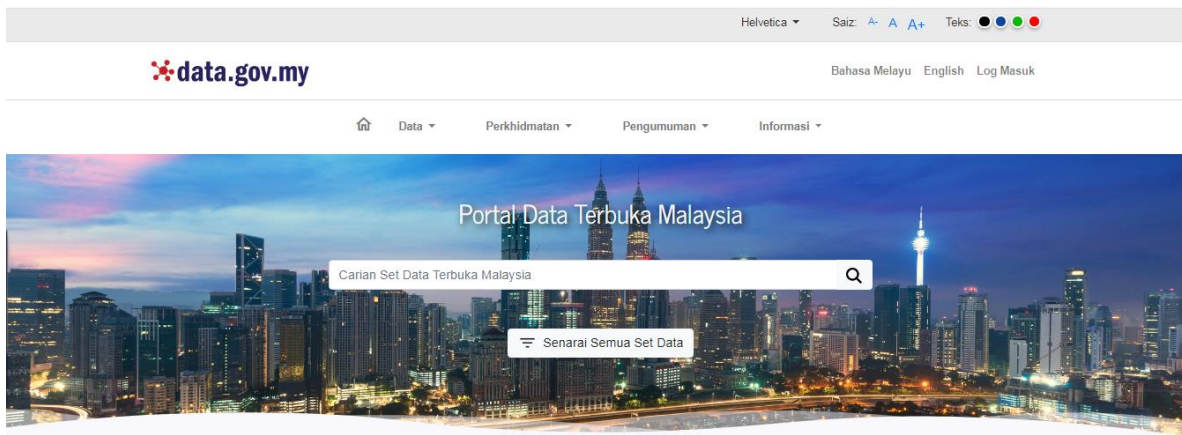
Helvetica ▾ Saiz: A- A A+ Teks:

data.gov.my

Bahasa Melayu English Log Masuk

Data ▾ Perkhidmatan ▾ Pengumuman ▾ Informasi ▾

Portal Data Terbuka Malaysia

Carian Set Data Terbuka Malaysia

Senarai Semua Set Data